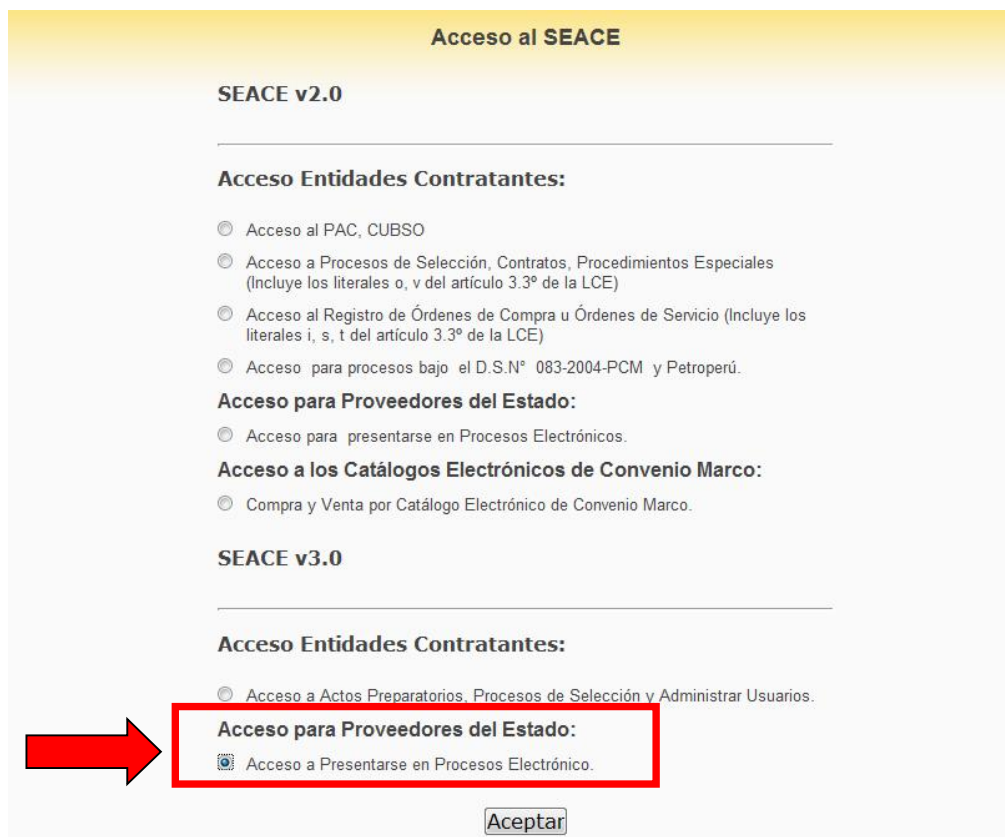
Acceso al SEACE

SEACE v2.0

Acceso Entidades Contratantes:

Acceso al PAC, CUBSO

Acceso a Procesos de Selección, Contratos, Procedimientos Especiales (Incluye los literales o, v del artículo 3.3º de la LCE)

Acceso al Registro de Órdenes de Compra u Órdenes de Servicio (Incluye los literales i, s, t del artículo 3.3º de la LCE)

Acceso para procesos bajo el D.S.N° 083-2004-PCM y Petroperú.

Acceso para Proveedores del Estado:

Acceso para presentarse en Procesos Electrónicos.

Acceso a los Catálogos Electrónicos de Convenio Marco:

Compra y Venta por Catálogo Electrónico de Convenio Marco.

SEACE v3.0

Acceso Entidades Contratantes:

Acceso a Actos Preparatorios, Procesos de Selección y Administrar Usuarios.

Acceso para Proveedores del Estado:

Acceso a Presentarse en Procesos Electrónico.

Aceptar